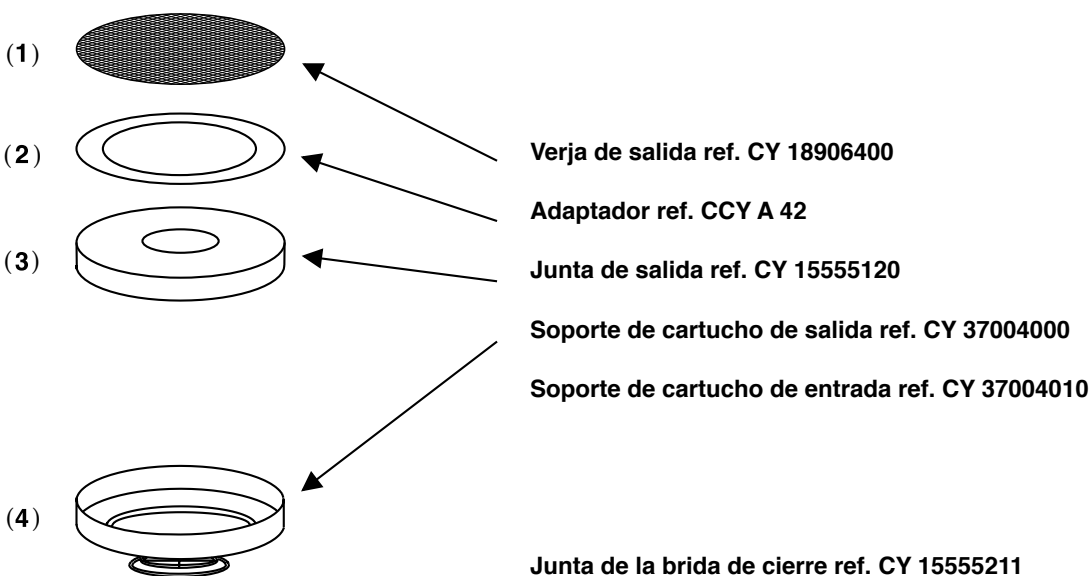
(1)

(2)

(3)

(4)

Verja de salida ref. CY 18906400

Adaptador ref. CCY A 42

Junta de salida ref. CY 15555120

Soporte de cartucho de salida ref. CY 37004000

Soporte de cartucho de entrada ref. CY 37004010

Junta de la brida de cierre ref. CY 15555211